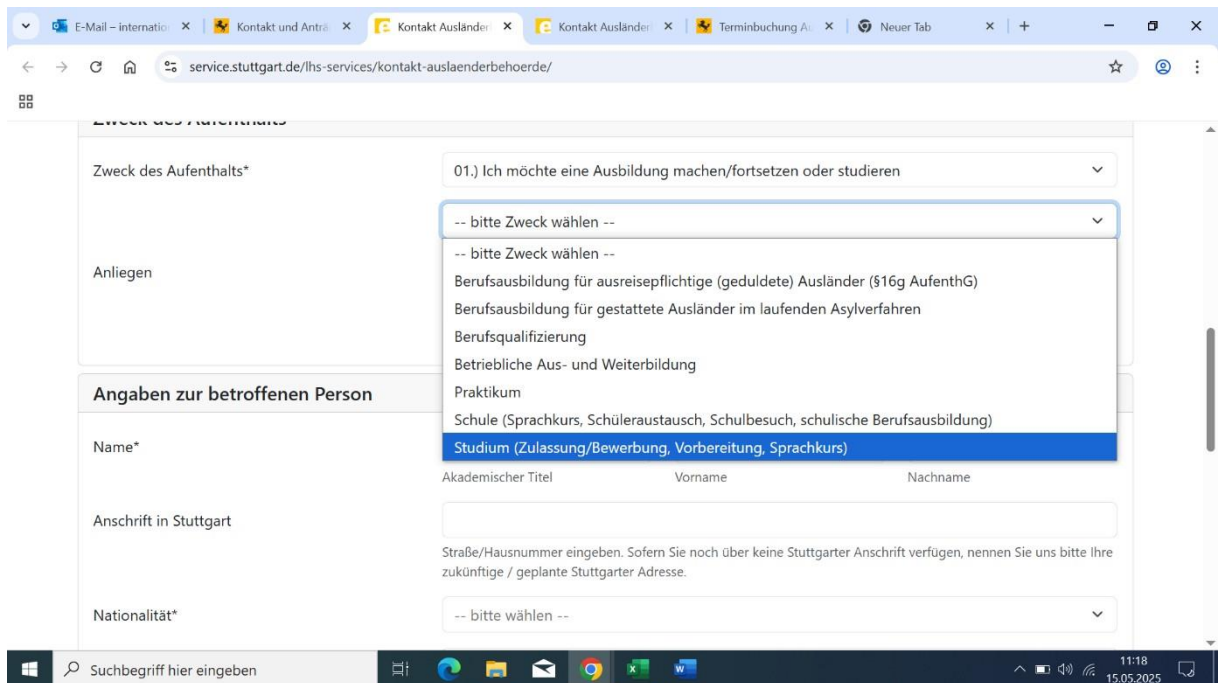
E-Mail – internatio ×
Kontakt und Anträ ×
Kontakt Ausländer ×
Kontakt Ausländer ×
Terminbuchung A ×
Neuer Tab ×
+

service.stuttgart.de/lhs-services/kontakt-auslaenderbehoerde/

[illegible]

Zweck des Aufenthalts*
01.) Ich möchte eine Ausbildung machen/fortsetzen oder studieren

-- bitte Zweck wählen --

Anliegen
-- bitte Zweck wählen --
Berufsausbildung für ausreisepflichtige (geduldete) Ausländer (§16g AufenthG)
Berufsausbildung für gestattete Ausländer im laufenden Asylverfahren
Berufsqualifizierung
Betriebliche Aus- und Weiterbildung
Praktikum
Schule (Sprachkurs, Schüleraustausch, Schulbesuch, schulische Berufsausbildung)
Studium (Zulassung/Bewerbung, Vorbereitung, Sprachkurs)

Angaben zur betroffenen Person

Name*
Akademischer Titel Vorname Nachname

Anschrift in Stuttgart

Straße/Hausnummer eingeben. Sofern Sie noch über keine Stuttgarter Anschrift verfügen, nennen Sie uns bitte Ihre zukünftige / geplante Stuttgarter Adresse.

Nationalität*
-- bitte wählen --

Suchbegriff hier eingeben
11:18
15.05.2025